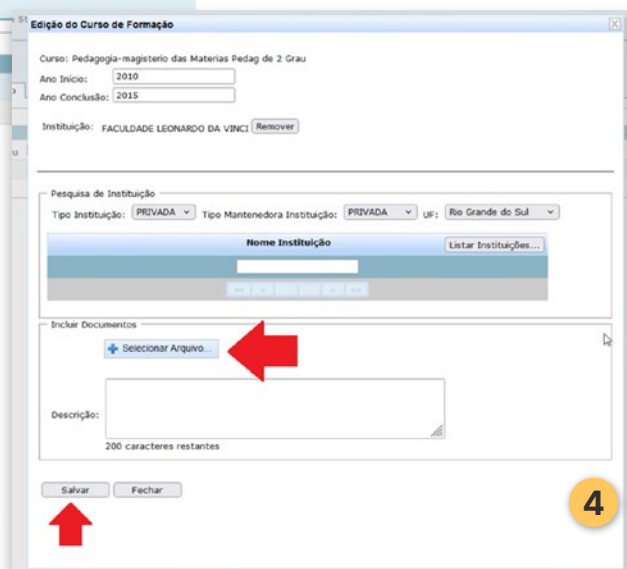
Edição do Curso de Formação

Curso: Pedagogia-magisterio das Materias Pedag de 2 Grau
Ano Início: 2010
Ano Conclusão: 2015

Instituição: FACULDADE LEONARDO DA VINCI Remover

Pesquisa de Instituição
Tipo Instituição: PRIVADA Tipo Mantenedora Instituição: PRIVADA UF: Rio Grande do Sul

Nome Instituição
Listar Instituições...

Incluir Documentos
Selecionar Arquivo...

Descrição:
200 caracteres restantes

Salvar Fechar

4